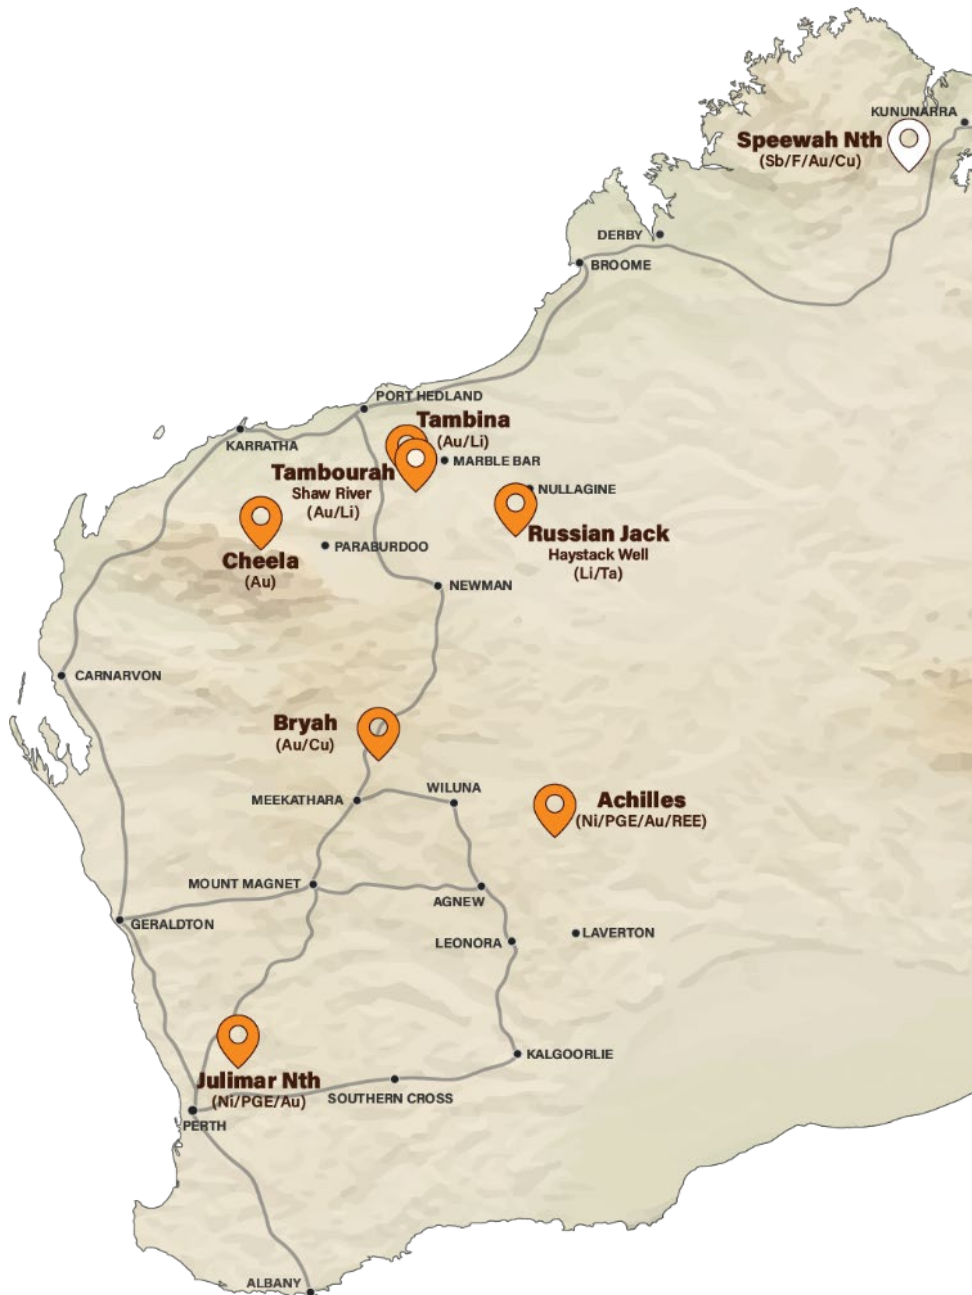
KUNUNARRA
Speewah Nth
(Sb/F/Au/Cu)

DERBY
BROOME

PORT HEDLAND
Tambina
(Au/Li)
KARRATHA
MARBLE BAR
Tambourah
Shaw River
(Au/Li)
NULLAGINE
Russian Jack
Haystack Well
(Li/Ta)
Cheela
(Au)
PARABURDOO
NEWMAN

CARNARVON

Bryah
(Au/Cu)
WILUNA
MEEKATHARA
Achilles
(Ni/PGE/Au/REE)

MOUNT MAGNET
AGNEW
GERALDTON
LAVERTON
LEONORA

KALGOORLIE
Julimar Nth
(Ni/PGE/Au)
SOUTHERN CROSS
PERTH

ALBANY